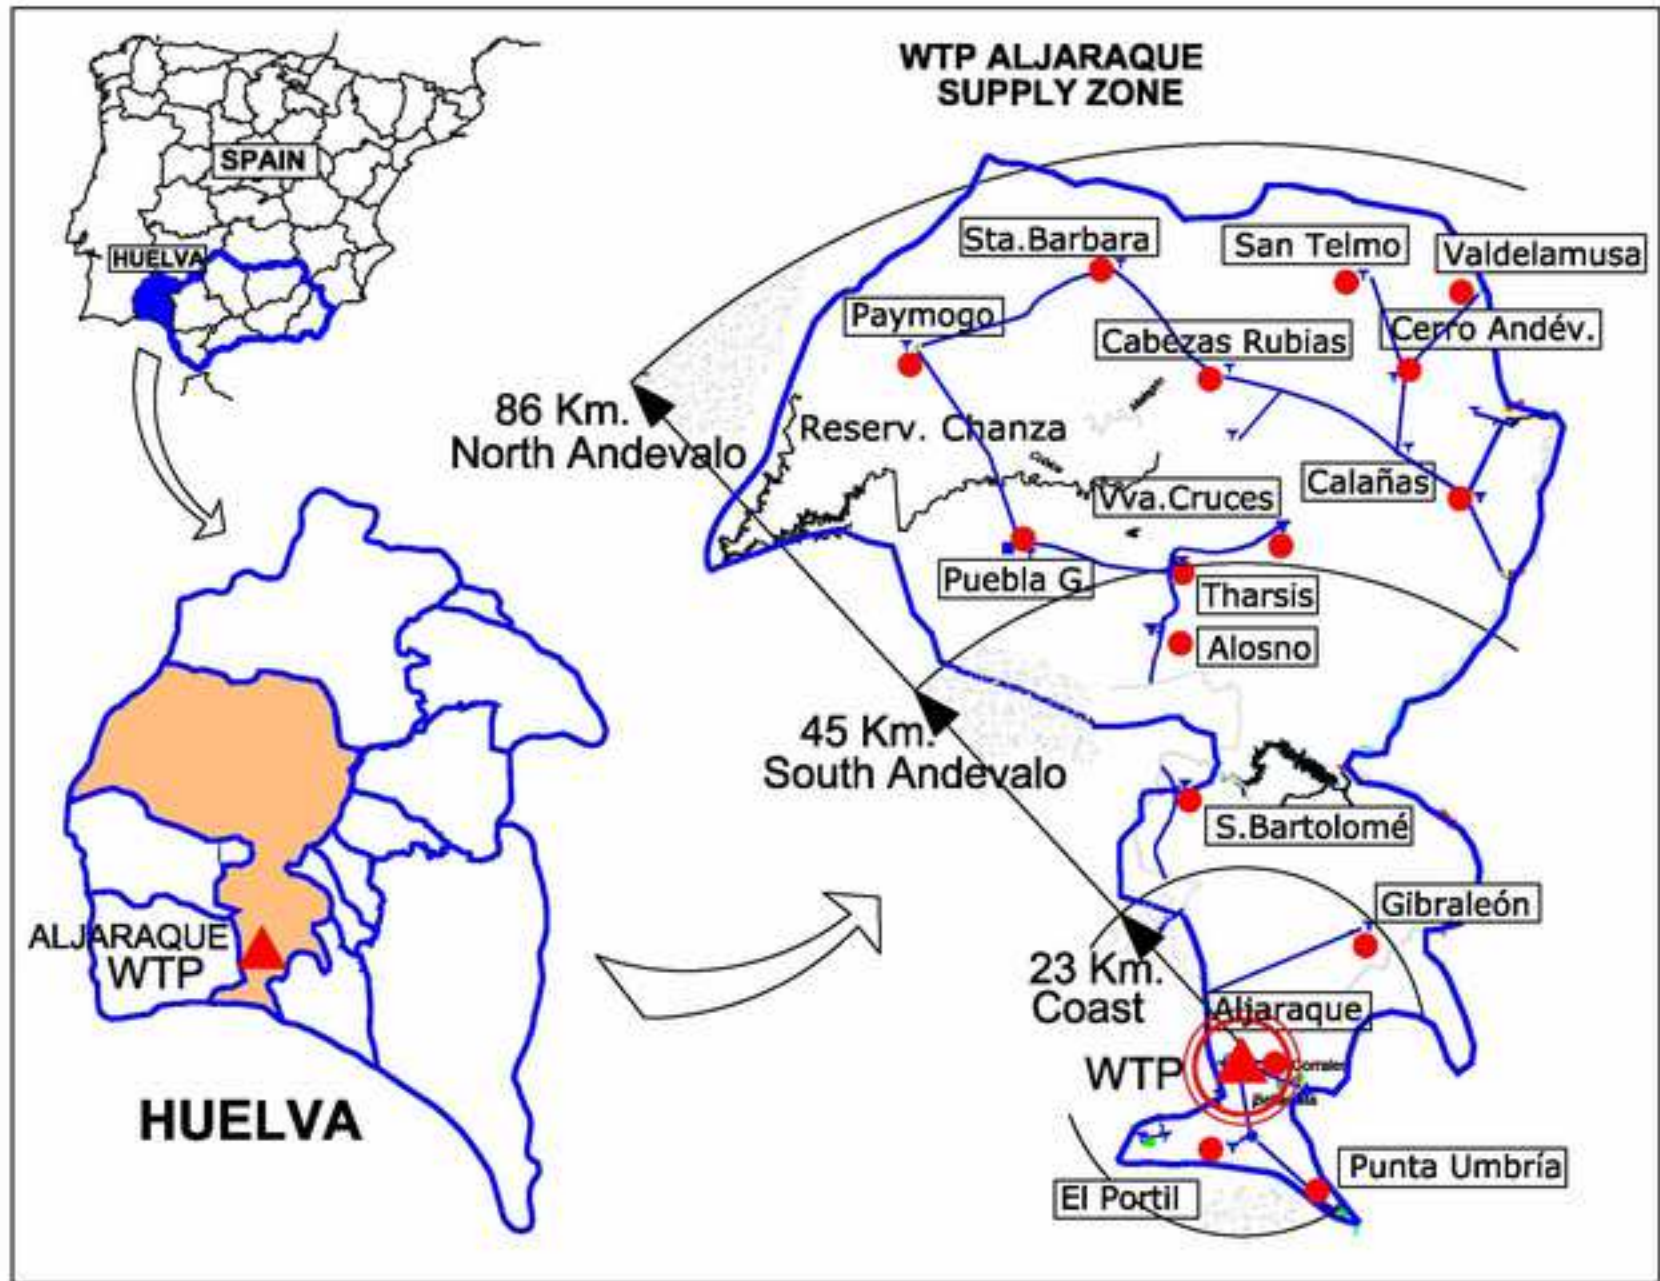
SPAIN

HUELVA

ALJARAQUE WTP

HUELVA

WTP ALJARAQUE SUPPLY ZONE

Sta.Barbara

San Telmo

Valdelamusa

Paymogo

Cabezas Rubias

Cerro Andév.

86 Km. North Andevalo

Reserv. Chanza

Calañas

Vva.Cruces

Puebla G.

Tharsis

Alosno

45 Km. South Andevalo

S.Bartolomé

Gibraleón

23 Km. Coast

Aljaraque

WTP

Punta Umbría

El Portil